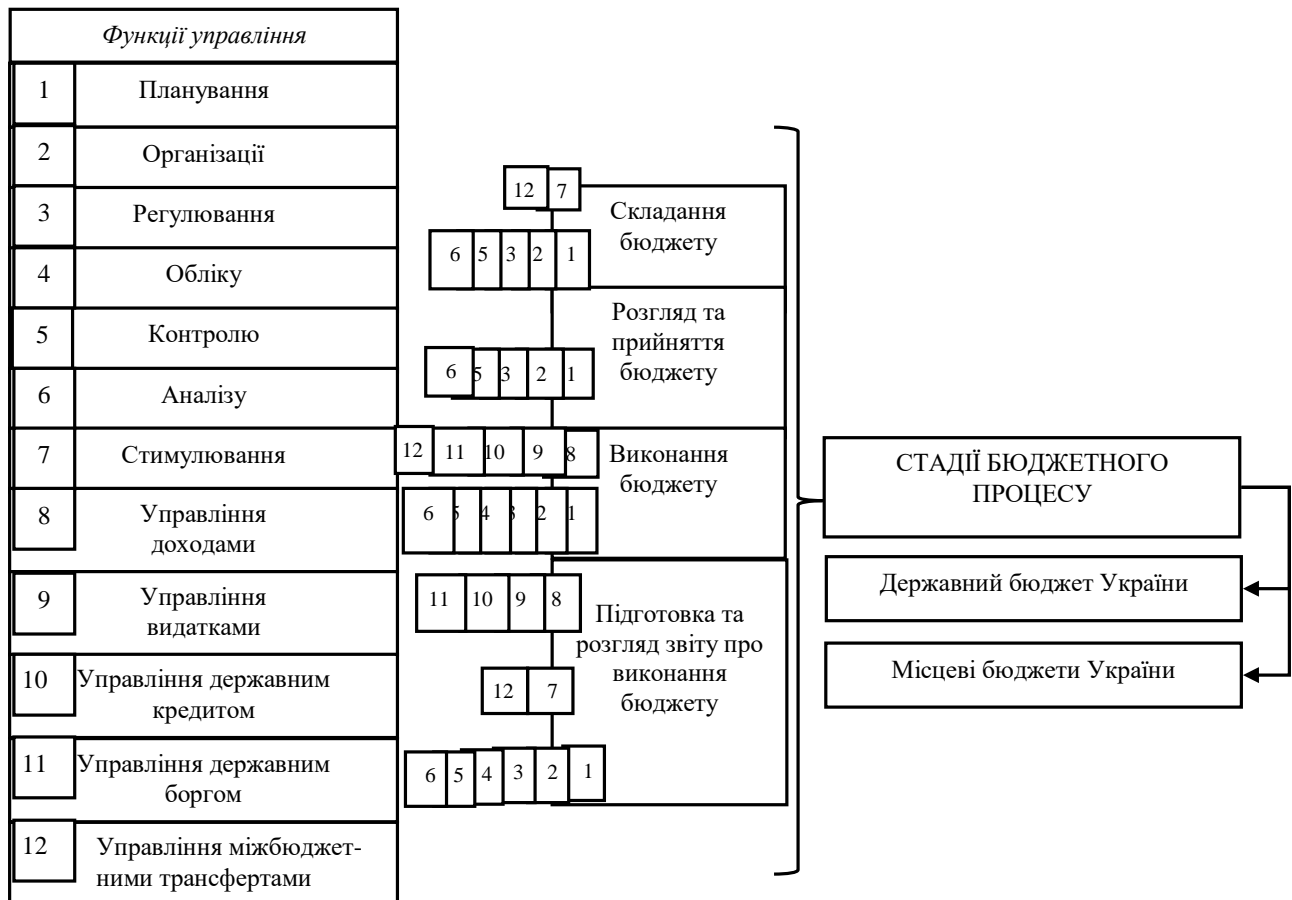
Функції управління

| | |
|---|---|
| 1 | Планування |
| 2 | Організації |
| 3 | Регулювання |
| 4 | Обліку |
| 5 | Контролю |
| 6 | Аналізу |
| 7 | Стимулювання |
| 8 | Управління доходами |
| 9 | Управління видатками |
| 10 | Управління державним кредитом |
| 11 | Управління державним боргом |
| 12 | Управління міжбюджетними трансфертами |

12 7
Складання бюджету
6 5 3 2 1

Розгляд та прийняття бюджету
6 5 3 2 1

12 11 10 9 8
Виконання бюджету
6 5 4 3 2 1

11 10 9 8
Підготовка та розгляд звіту про виконання бюджету
12 7
6 5 4 3 2 1

СТАДІЇ БЮДЖЕТНОГО ПРОЦЕСУ

Державний бюджет України

Місцеві бюджети України